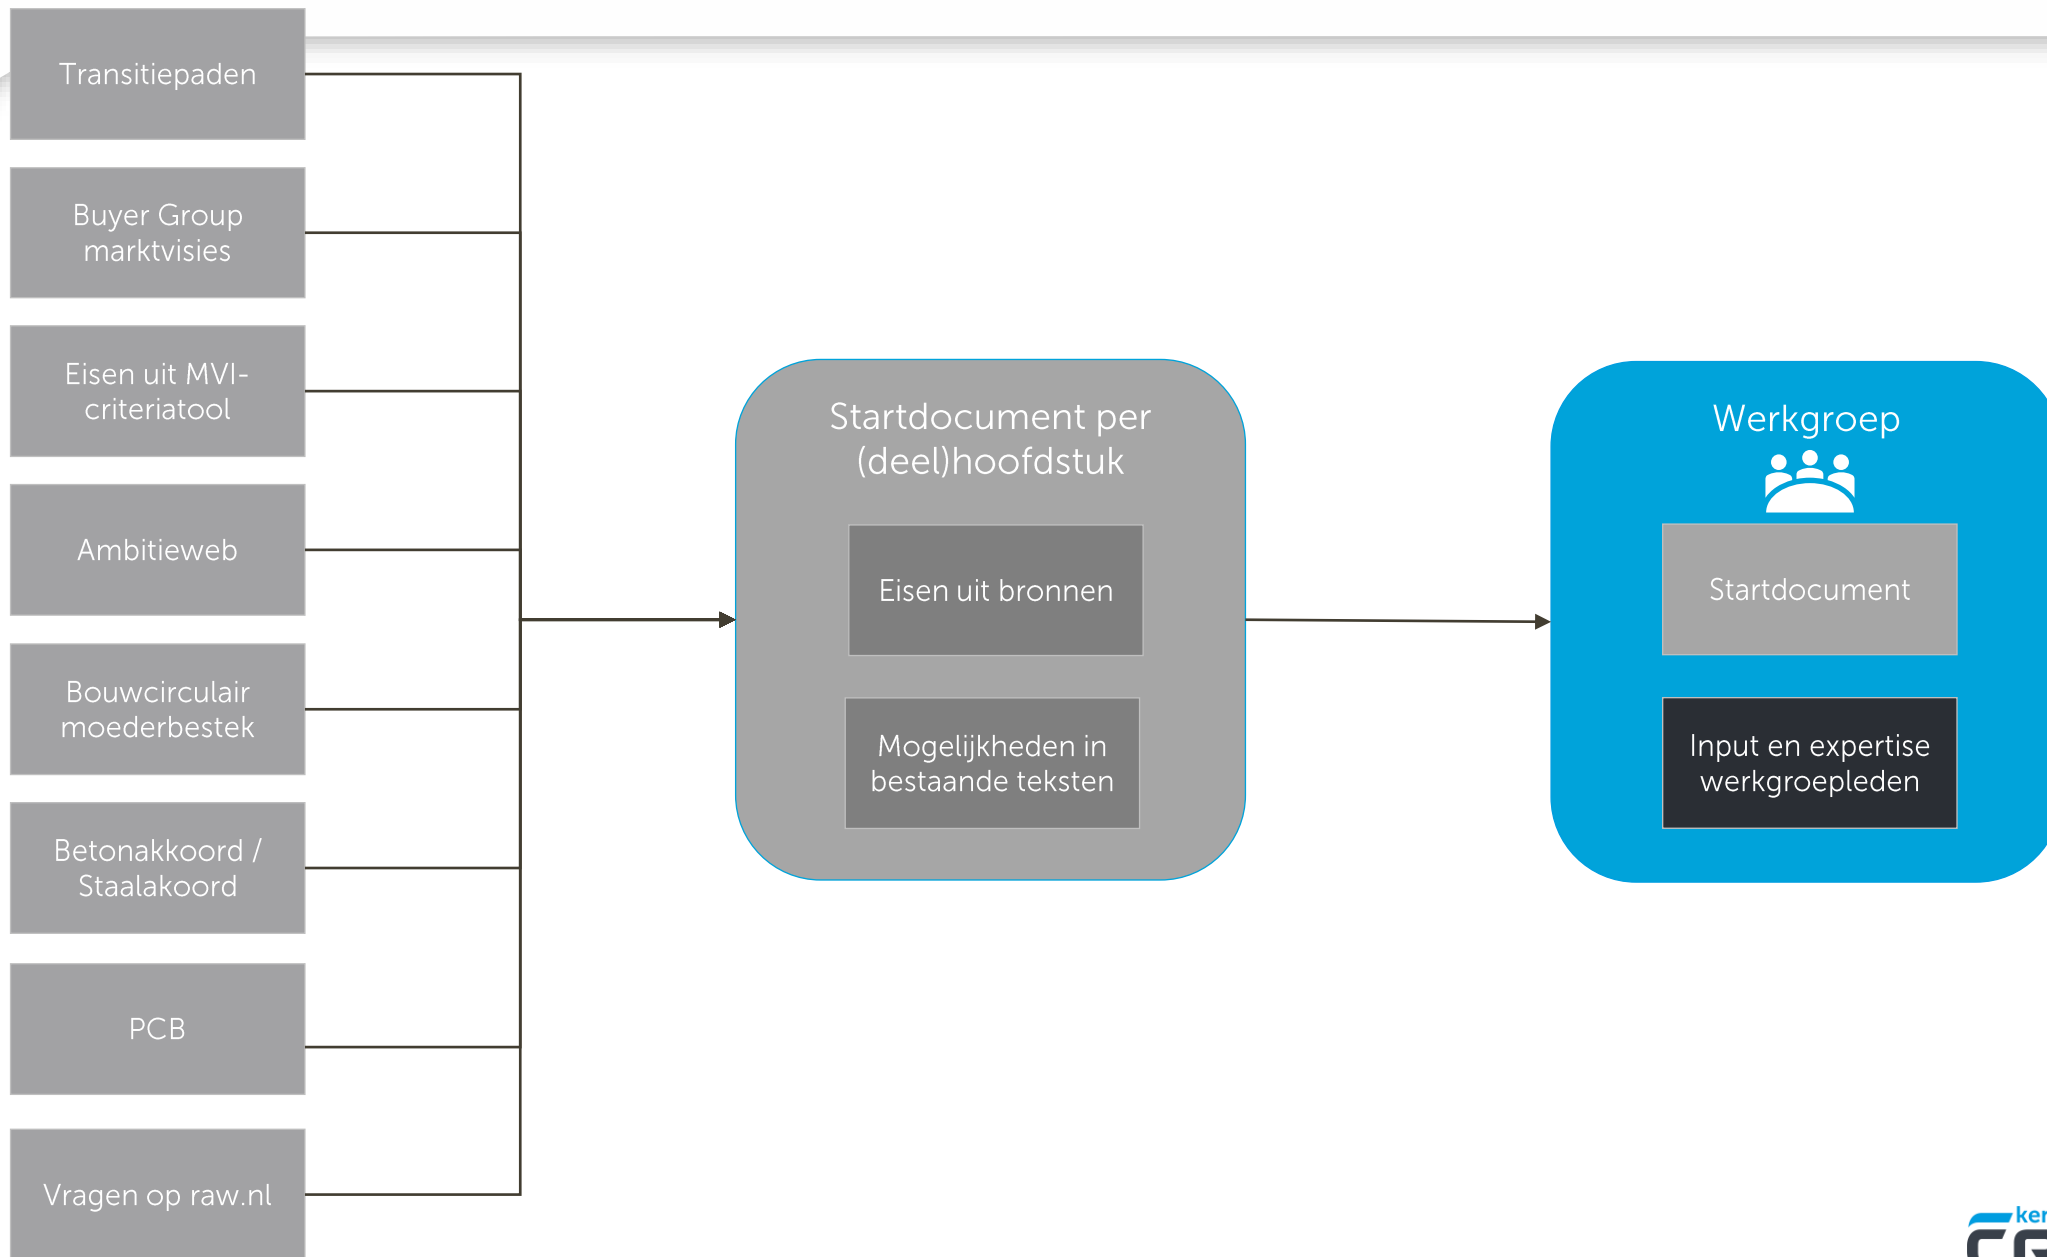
Transitiepaden

Buyer Group marktvisies

Eisen uit MVI-criteriatool

Ambitieweb

Bouwcirculair moederbestek

Betonakkoord / Staalakoord

PCB

Vragen op raw.nl

Startdocument per (deel)hoofdstuk

Eisen uit bronnen

Mogelijkheden in bestaande teksten

Werkgroep

Startdocument

Input en expertise werkgroepleden

ker